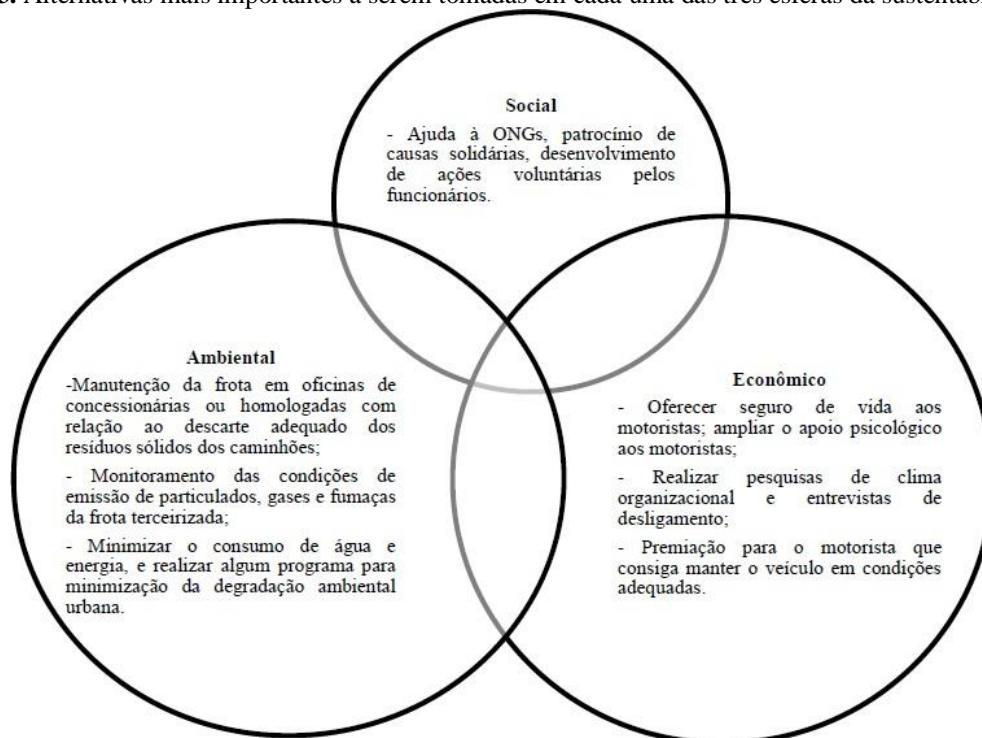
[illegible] Alternativas mais importantes a serem tomadas em cada uma das três esferas da sustentab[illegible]

Social

- Ajuda à ONGs, patrocínio de causas solidárias, desenvolvimento de ações voluntárias pelos funcionários.

Ambiental

-Manutenção da frota em oficinas de concessionárias ou homologadas com relação ao descarte adequado dos resíduos sólidos dos caminhões;

- Monitoramento das condições de emissão de particulados, gases e fumaças da frota terceirizada;

- Minimizar o consumo de água e energia, e realizar algum programa para minimização da degradação ambiental urbana.

Econômico

- Oferecer seguro de vida aos motoristas; ampliar o apoio psicológico aos motoristas;

- Realizar pesquisas de clima organizacional e entrevistas de desligamento;

- Premiação para o motorista que consiga manter o veículo em condições adequadas.